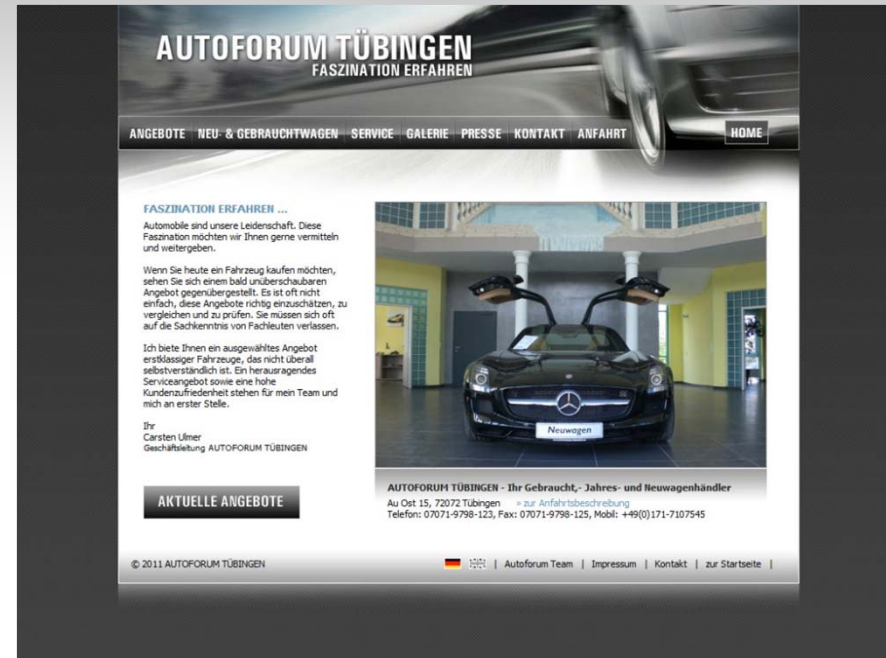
AUTOFORUM TÜBINGEN
FASZINATION ERFAHREN

ANGEBOTE | NEU- & GEBRAUCHTWAGEN | SERVICE | GALERIE | PRESSE | KONTAKT | ANFAHRT | HOME

FASZINATION ERFAHREN ...

Automobile sind unsere Leidenschaft. Diese Faszination möchten wir Ihnen gerne vermitteln und weitergeben.

Wenn Sie heute ein Fahrzeug kaufen möchten, sehen Sie sich einem bald unüberschaubaren Angebot gegenübergestellt. Es ist oft nicht einfach, diese Angebote richtig einzuschätzen, zu vergleichen und zu prüfen. Sie müssen sich oft auf die Sachkenntnis von Fachleuten verlassen.

Ich biete Ihnen ein ausgewähltes Angebot erstklassiger Fahrzeuge, das nicht überall selbstverständlich ist. Ein herausragendes Serviceangebot sowie eine hohe Kundenzufriedenheit stehen für mein Team und mich an erster Stelle.

Ihr
Carsten Ulmer
Geschäftsleitung AUTOFORUM TÜBINGEN

AKTUELLE ANGEBOTE

Neuwagen

AUTOFORUM TÜBINGEN - Ihr Gebraucht,- Jahres- und Neuwagenhändler
Au Ost 15, 72072 Tübingen » zur Anfahrtsbeschreibung
Telefon: 07071-9798-123, Fax: 07071-9798-125, Mobil: +49(0)171-7107545

© 2011 AUTOFORUM TÜBINGEN

| Autoforum Team | Impressum | Kontakt | zur Startseite |